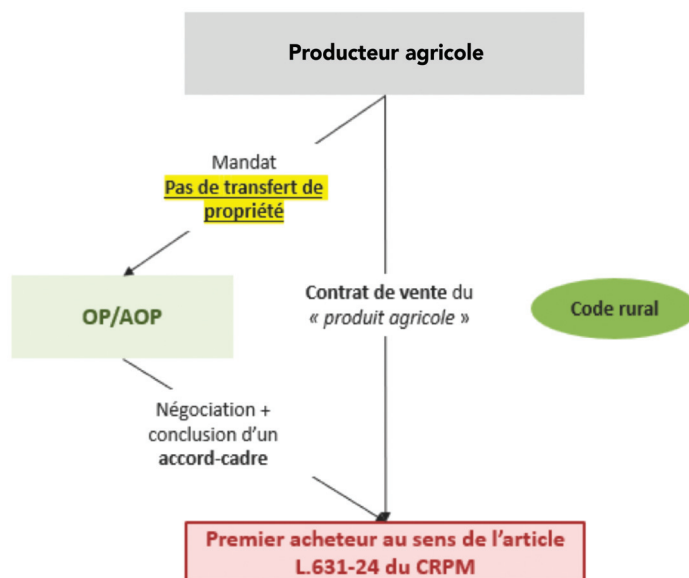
Producteur agricole

Mandat
Pas de transfert de propriété

OP/AOP

Contrat de vente du « produit agricole »

Code rural

Négociation + conclusion d'un accord-cadre

Premier acheteur au sens de l'article L.631-24 du CRPM